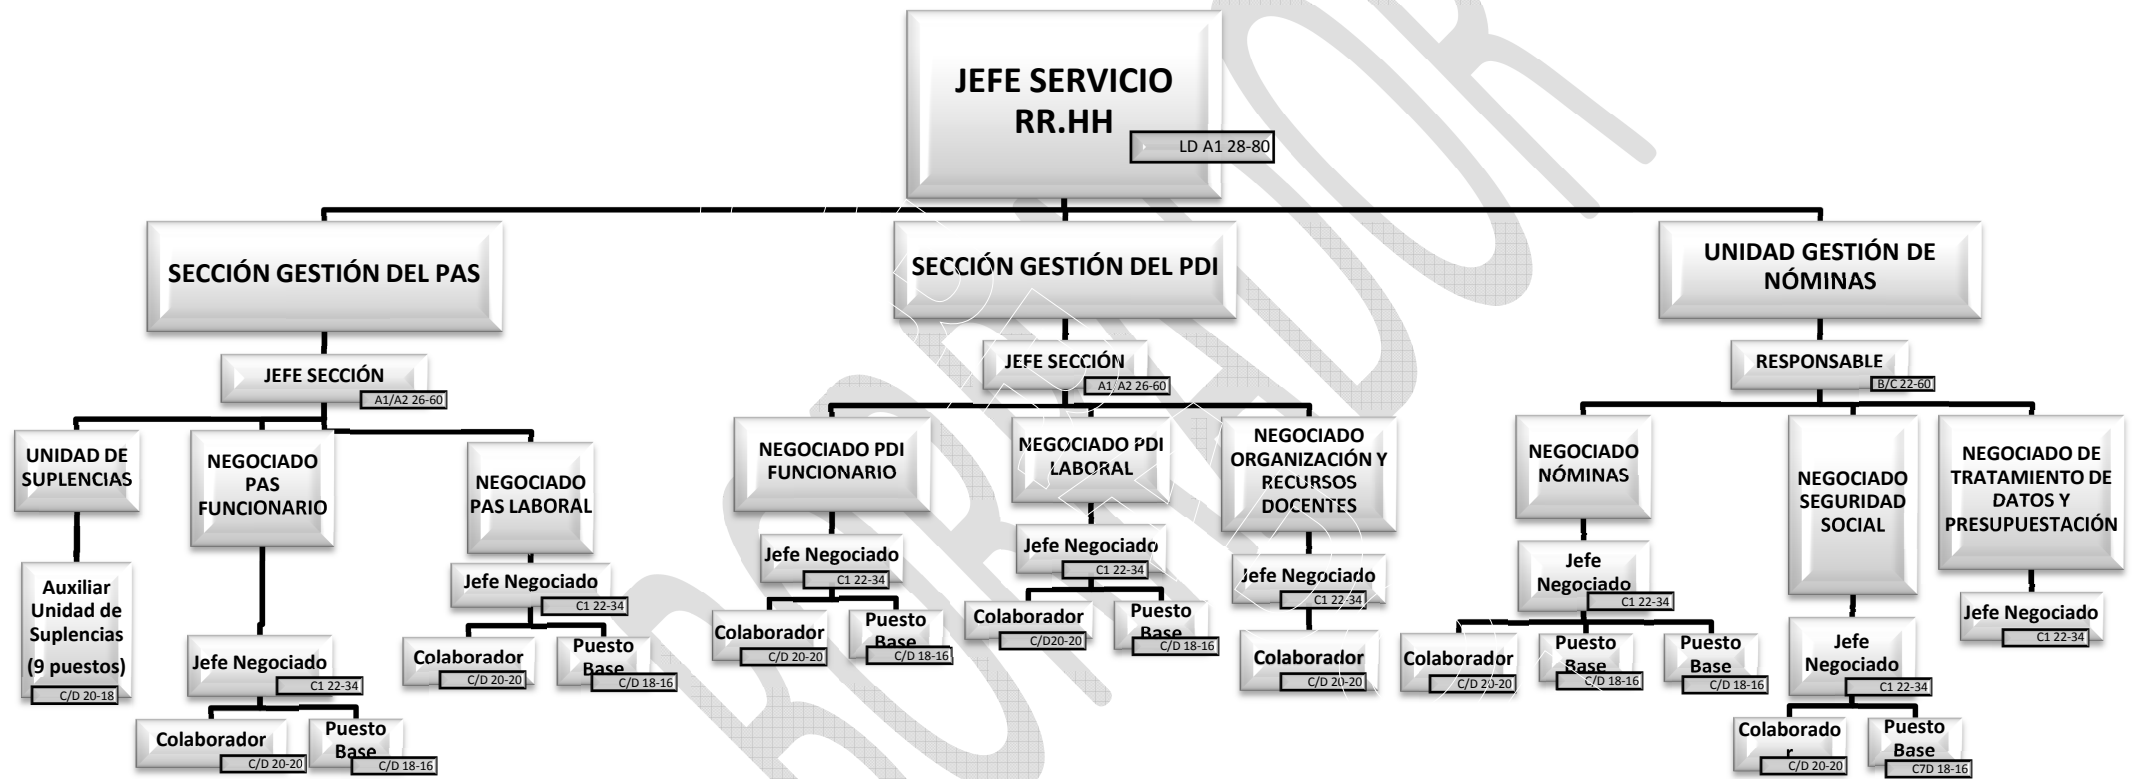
JEFE SERVICIO RR.HH
LD A1 28-80

SECCIÓN GESTIÓN DEL PAS

JEFE SECCIÓN
A1/A2 26-60

UNIDAD DE SUPLENCIAS

Auxiliar Unidad de Suplencias (9 puestos)
C/D 20-18

NEGOCIADO PAS FUNCIONARIO

Jefe Negociado
C1 22-34

Colaborador
C/D 20-20

Puesto Base
C/D 18-16

NEGOCIADO PAS LABORAL

Jefe Negociado
C1 22-34

Colaborador
C/D 20-20

Puesto Base
C/D 18-16

SECCIÓN GESTIÓN DEL PDI

JEFE SECCIÓN
A1 A2 26-60

NEGOCIADO PDI FUNCIONARIO

Jefe Negociado
C1 22-34

Colaborador
C/D 20-20

Puesto Base
C/D 18-16

NEGOCIADO PDI LABORAL

Jefe Negociado
C1 22-34

Colaborador
C/D20-20

Puesto Base
C/D 18-16

NEGOCIADO ORGANIZACIÓN Y RECURSOS DOCENTES

Jefe Negociado
C1 22-34

Colaborador
C/D 20-20

UNIDAD GESTIÓN DE NÓMINAS

RESPONSABLE
B/C 22-60

NEGOCIADO NÓMINAS

Jefe Negociado
C1 22-34

Colaborador
C/D 20-20

Puesto Base
C/D 18-16

Puesto Base
C/D 18-16

NEGOCIADO SEGURIDAD SOCIAL

Jefe Negociado
C1 22-34

Colaborado r
C/D 20-20

Puesto Base
C7D 18-16

NEGOCIADO DE TRATAMIENTO DE DATOS Y PRESUPUESTACIÓN

Jefe Negociado
C1 22-34

BORRADOR